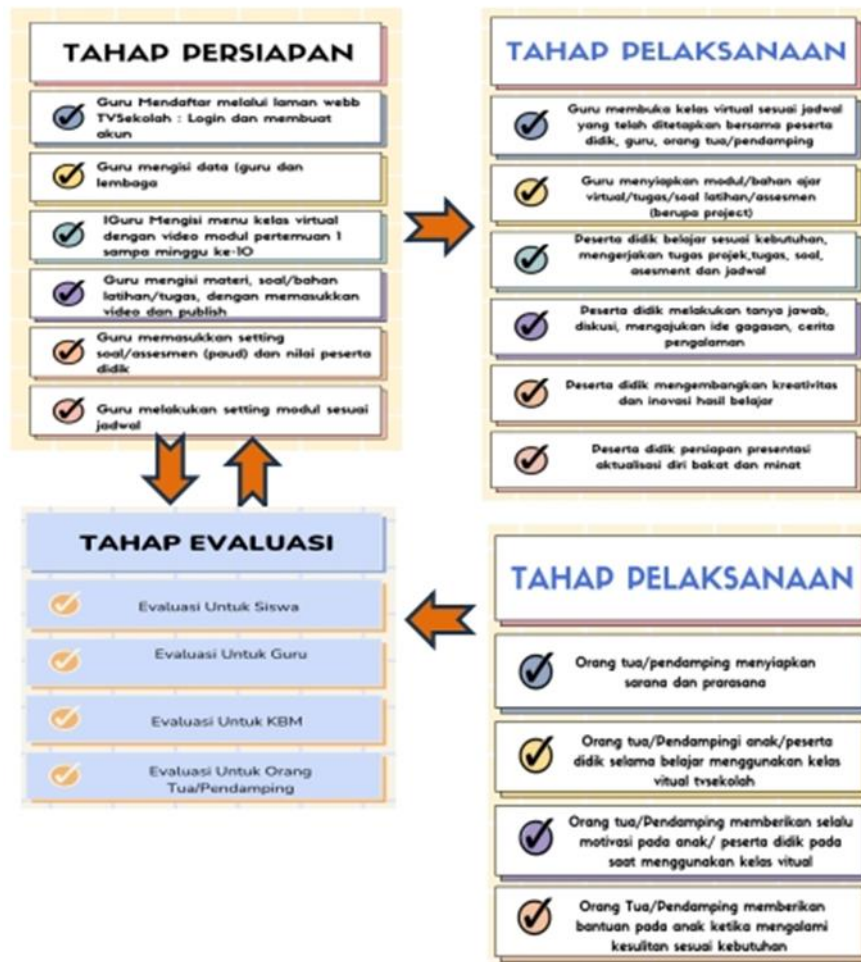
TAHAP PERSIAPAN

Guru Mendaftar melalui laman webb TVSekolah : Login dan membuat akun

Guru mengisi data (guru dan lembaga

1Guru Mengisi menu kelas virtual dengan video modul pertemuan 1 sampa minggu ke-10

Guru mengisi materi, soal/bahan latihan/tugas, dengan memasukkan video dan publish

Guru memasukkan setting soal/assesmen (paud) dan nilai peserta didik

Guru melakukan setting modul sesuai jadwal

TAHAP PELAKSANAAN

Guru membuka kelas virtual sesuai jadwal yang telah ditetapkan bersama peserta didik, guru, orang tua/pendamping

Guru menyiapkan modul/bahan ajar virtual/tugas/soal latihan/assesmen (berupa project)

Peserta didik belajar sesuai kebutuhan, mengerjakan tugas projek,tugas, soal, asesment dan jadwal

Peserta didik melakukan tanya jawab, diskusi, mengajukan ide gagasan, cerita pengalaman

Peserta didik mengembangkan kreativitas dan inovasi hasil belajar

Peserta didik persiapan presentasi aktualisasi diri bakat dan minat

TAHAP EVALUASI

Evaluasi Untuk Siswa

Evaluasi Untuk Guru

Evaluasi Untuk KBM

Evaluasi Untuk Orang Tua/Pendamping

TAHAP PELAKSANAAN

Orang tua/pendamping menyiapkan sarana dan prarasana

Orang tua/Pendampingi anak/peserta didik selama belajar menggunakan kelas vitual tvsekolah

Orang tua/Pendamping memberikan selalu motivasi pada anak/ peserta didik pada saat menggunakan kelas vitual

Orang Tua/Pendamping memberikan bantuan pada anak ketika mengalami kesulitan sesuai kebutuhan